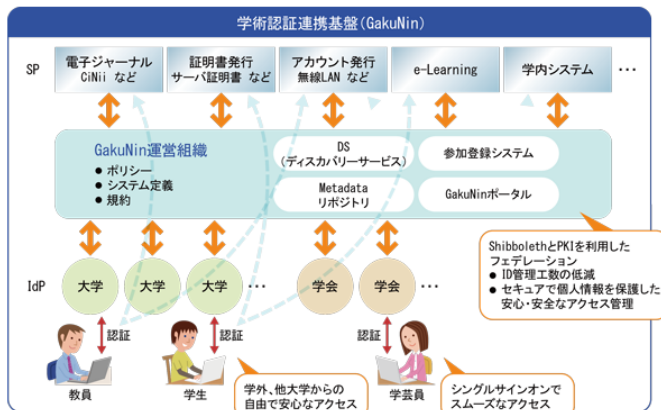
学術認証連携基盤(GakuNin)

SP

電子ジャーナル
CiNii など

証明書発行
サーバ証明書 など

アカウント発行
無線LAN など

e-Learning

学内システム

・・・

GakuNin運営組織
● ポリシー
● システム定義
● 規約

DS
(ディスカバリーサービス)

参加登録システム

Metadata
リポジトリ

GakuNinポータル

ShibbolethとPKIを利用した
フェデレーション
● ID管理工数の低減
● セキュアで個人情報を保護した
安心・安全なアクセス管理

IdP

大学

大学

大学

・・・

学会

学会

・・・

認証

認証

認証

教員

学生

学芸員

学外、他大学からの
自由で安心なアクセス

シングルサインオンで
スムーズなアクセス